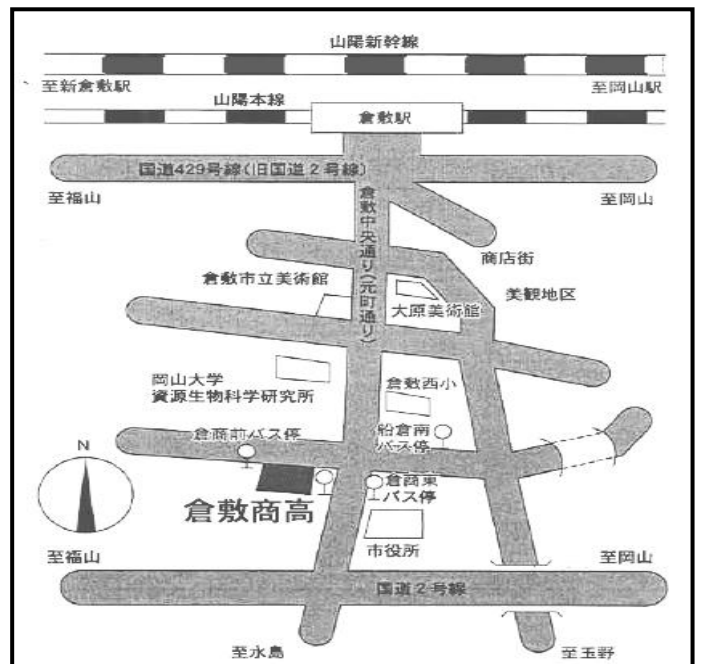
山陽新幹線

至新倉敷駅

至岡山駅

山陽本線

倉敷駅

国道429号線（旧国道２号線）

至福山

至岡山

倉敷中央通り（元町通り）

商店街

倉敷市立美術館

美観地区

大原美術館

岡山大学
資源生物科学研究所

倉敷西小

N

倉商前バス停

船倉南
バス停

倉商東
バス停

倉敷商高

至福山

市役所

至岡山

国道２号線

至水島

至玉野